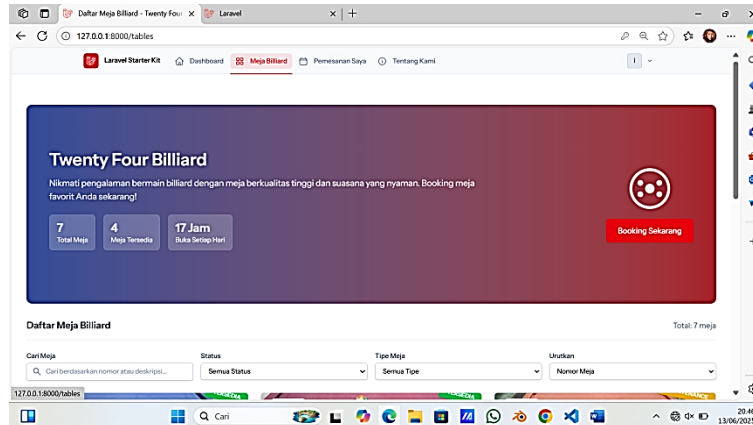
Daftar Meja Billiard - Twenty Four ×
Laravel ×
+

127.0.0.1:8000/tables

Laravel Starter Kit
Dashboard
Meja Billiard
Pemesanan Saya
Tentang Kami
I

Twenty Four Billiard

Nikmati pengalaman bermain billiard dengan meja berkualitas tinggi dan suasana yang nyaman. Booking meja favorit Anda sekarang!

7
Total Meja

4
Meja Tersedia

17 Jam
Buka Setiap Hari

Booking Sekarang

Daftar Meja Billiard

Total: 7 meja

Cari Meja
Cari berdasarkan nomor atau deskripsi...

Status
Semua Status

Tipe Meja
Semua Tipe

Urutkan
Nomor Meja

127.0.0.1:8000/tables

Cari

20:46
13/06/2025